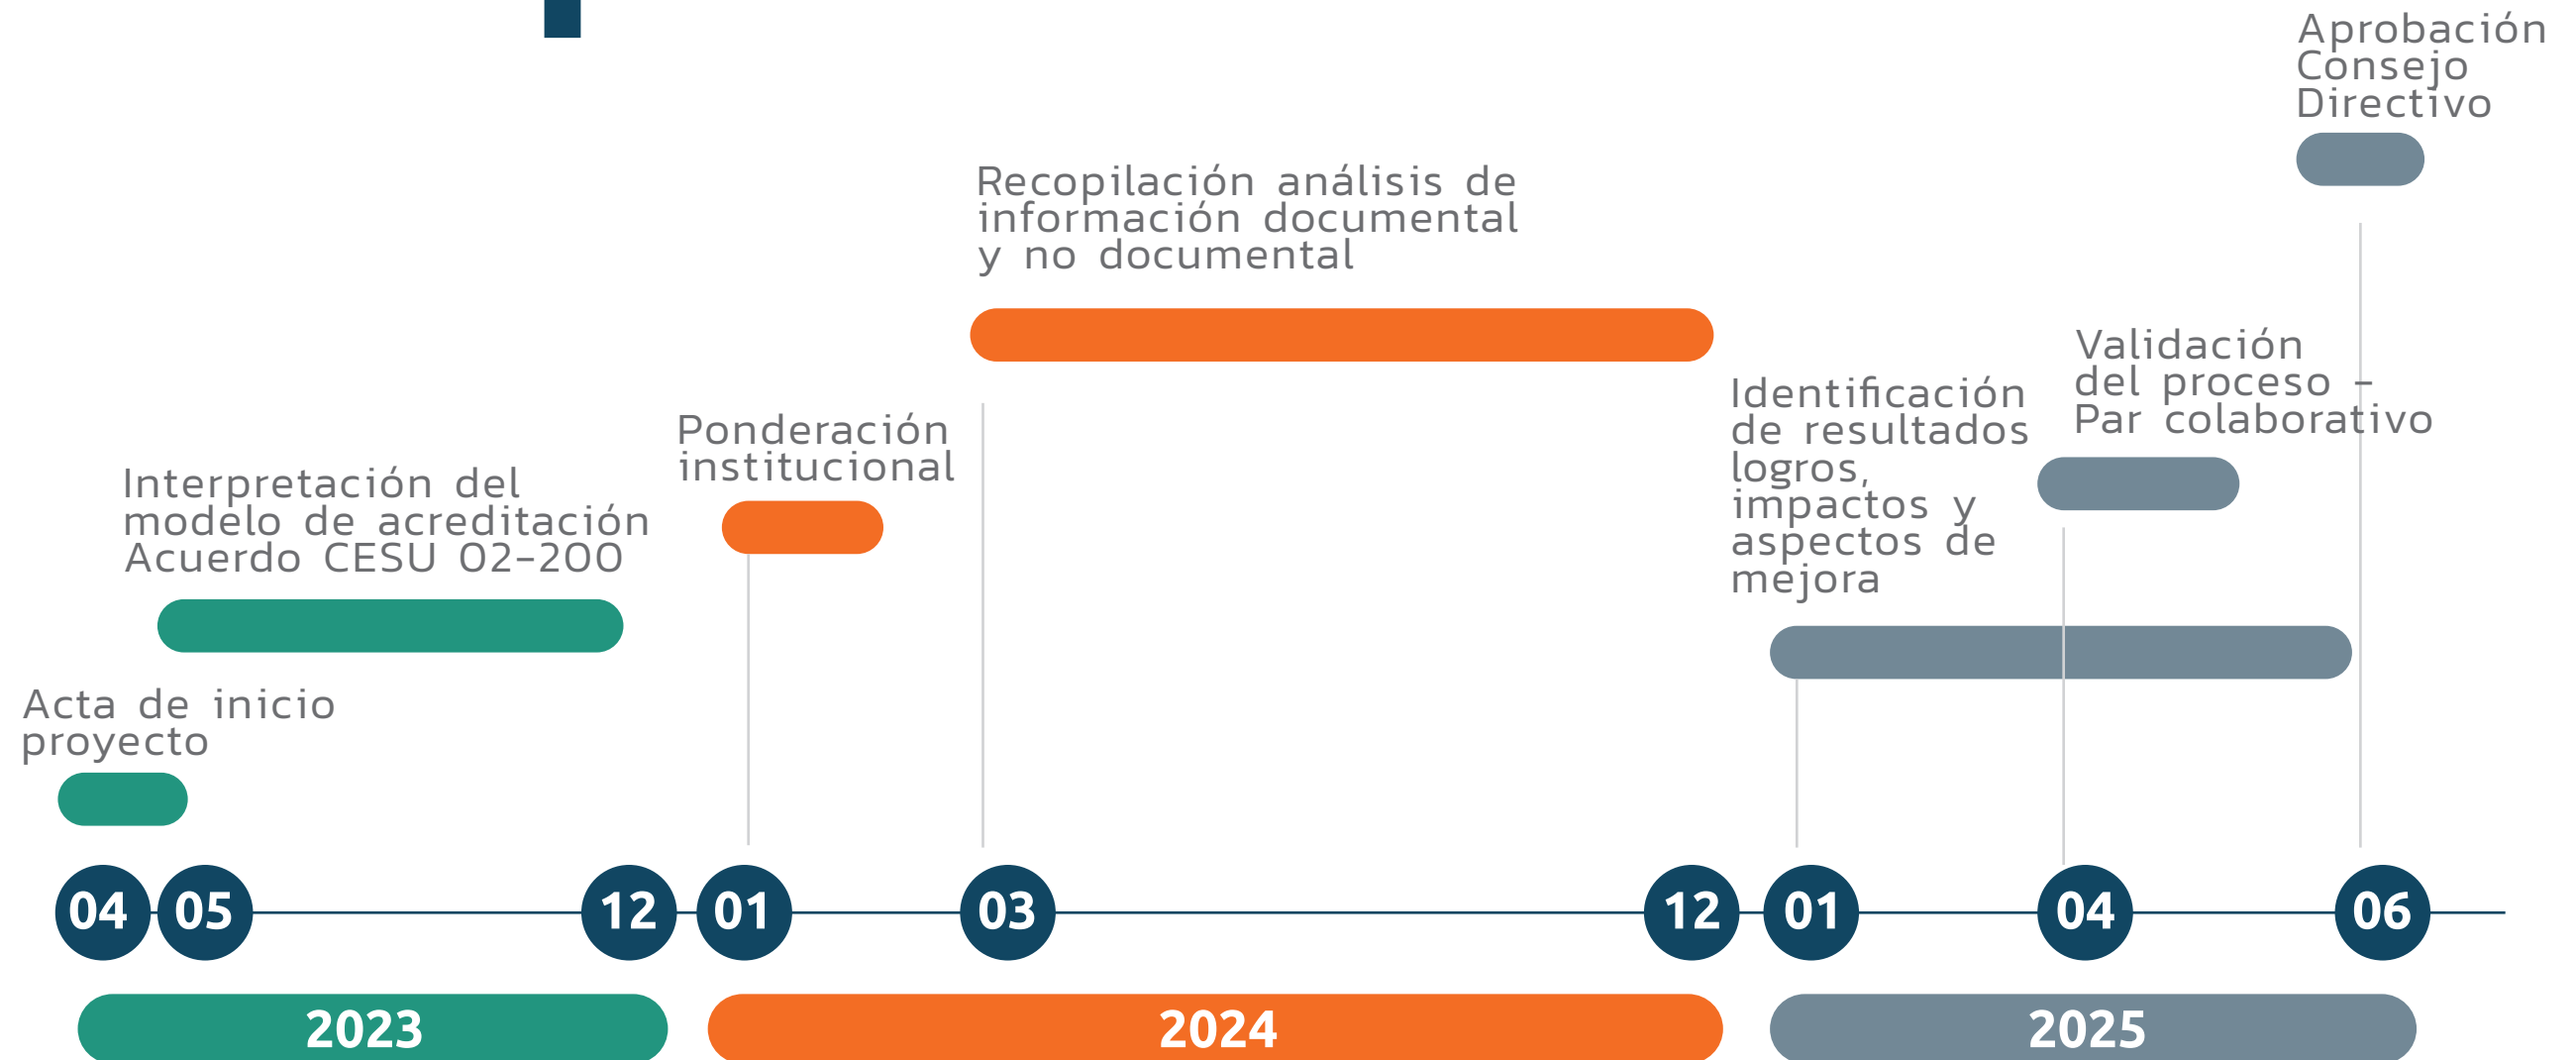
Aprobación Consejo Directivo

Recopilación análisis de información documental y no documental

Validación del proceso - Par colaborativo

Identificación de resultados logros, impactos y aspectos de mejora

Ponderación institucional

Interpretación del modelo de acreditación Acuerdo CESU 02-200

Acta de inicio proyecto

04 05 12 01 03 12 01 04 06

2023

2024

2025